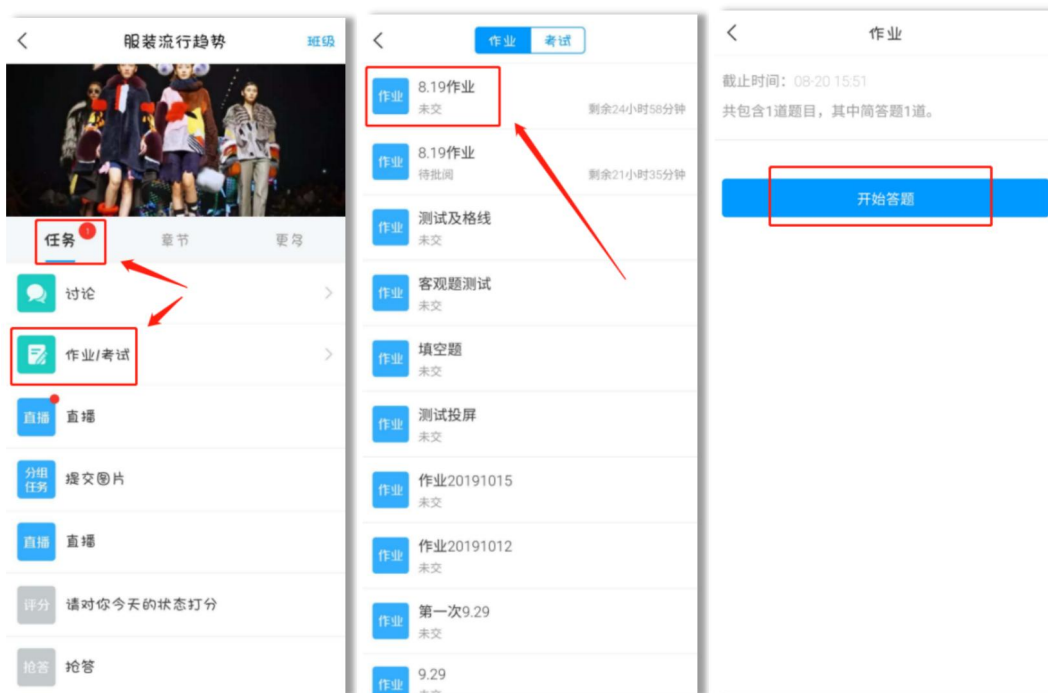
<

服装流行趋势

班级

任务 1

章节

更多

讨论

作业/考试

直播

直播

分组任务

提交图片

直播

直播

评分

请对你今天的状态打分

抢答

抢答

<

作业

考试

作业

8.19作业

未交

剩余24小时58分钟

作业

8.19作业

待批阅

剩余21小时35分钟

作业

测试及格线

未交

作业

客观题测试

未交

作业

填空题

未交

作业

测试投屏

未交

作业

作业20191015

未交

作业

作业20191012

未交

作业

第一次9.29

未交

作业

9.29

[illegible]

<

作业

截止时间：08-20 15:51

共包含1道题目，其中简答题1道。

开始答题